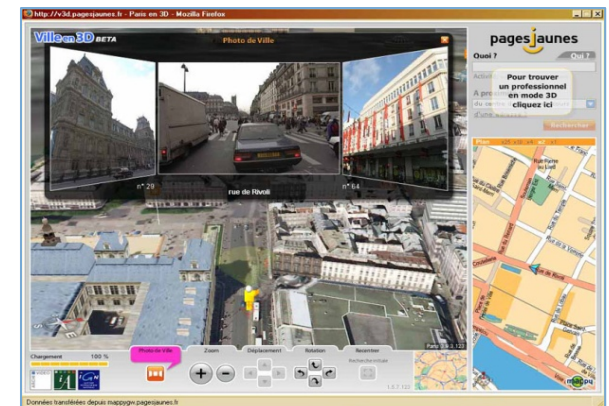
http://v3d.pagesjaunes.fr - Paris en 3D - Mozilla Firefox

Ville en 3D BETA

Photo de Ville

n° 29

rue de Rivoli

n° 64

pages jaunes

Quoi ?

Qui ?

Pour trouver un professionnel en mode 3D cliquez ici

Rechercher

Plan

Chargement 100 %

Photo de Ville

Zoom

Déplacement

Rotation

Recentrer

mappy

Données transférées depuis mappygw.pagesjaunes.fr